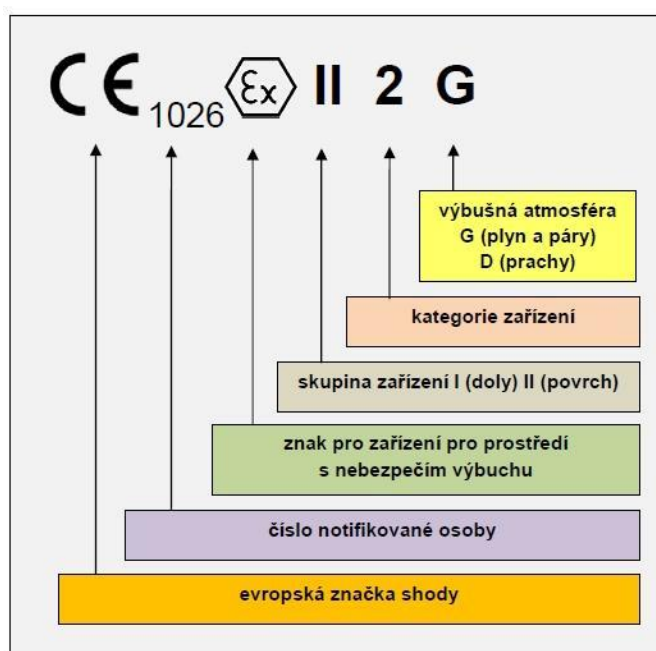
CE 1026 Ex II 2 G

výbušná atmosféra
G (plyn a páry)
D (prachy)

kategorie zařízení

skupina zařízení I (doly) II (povrch)

znak pro zařízení pro prostředí s nebezpečím výbuchu

číslo notifikované osoby

evropská značka shody